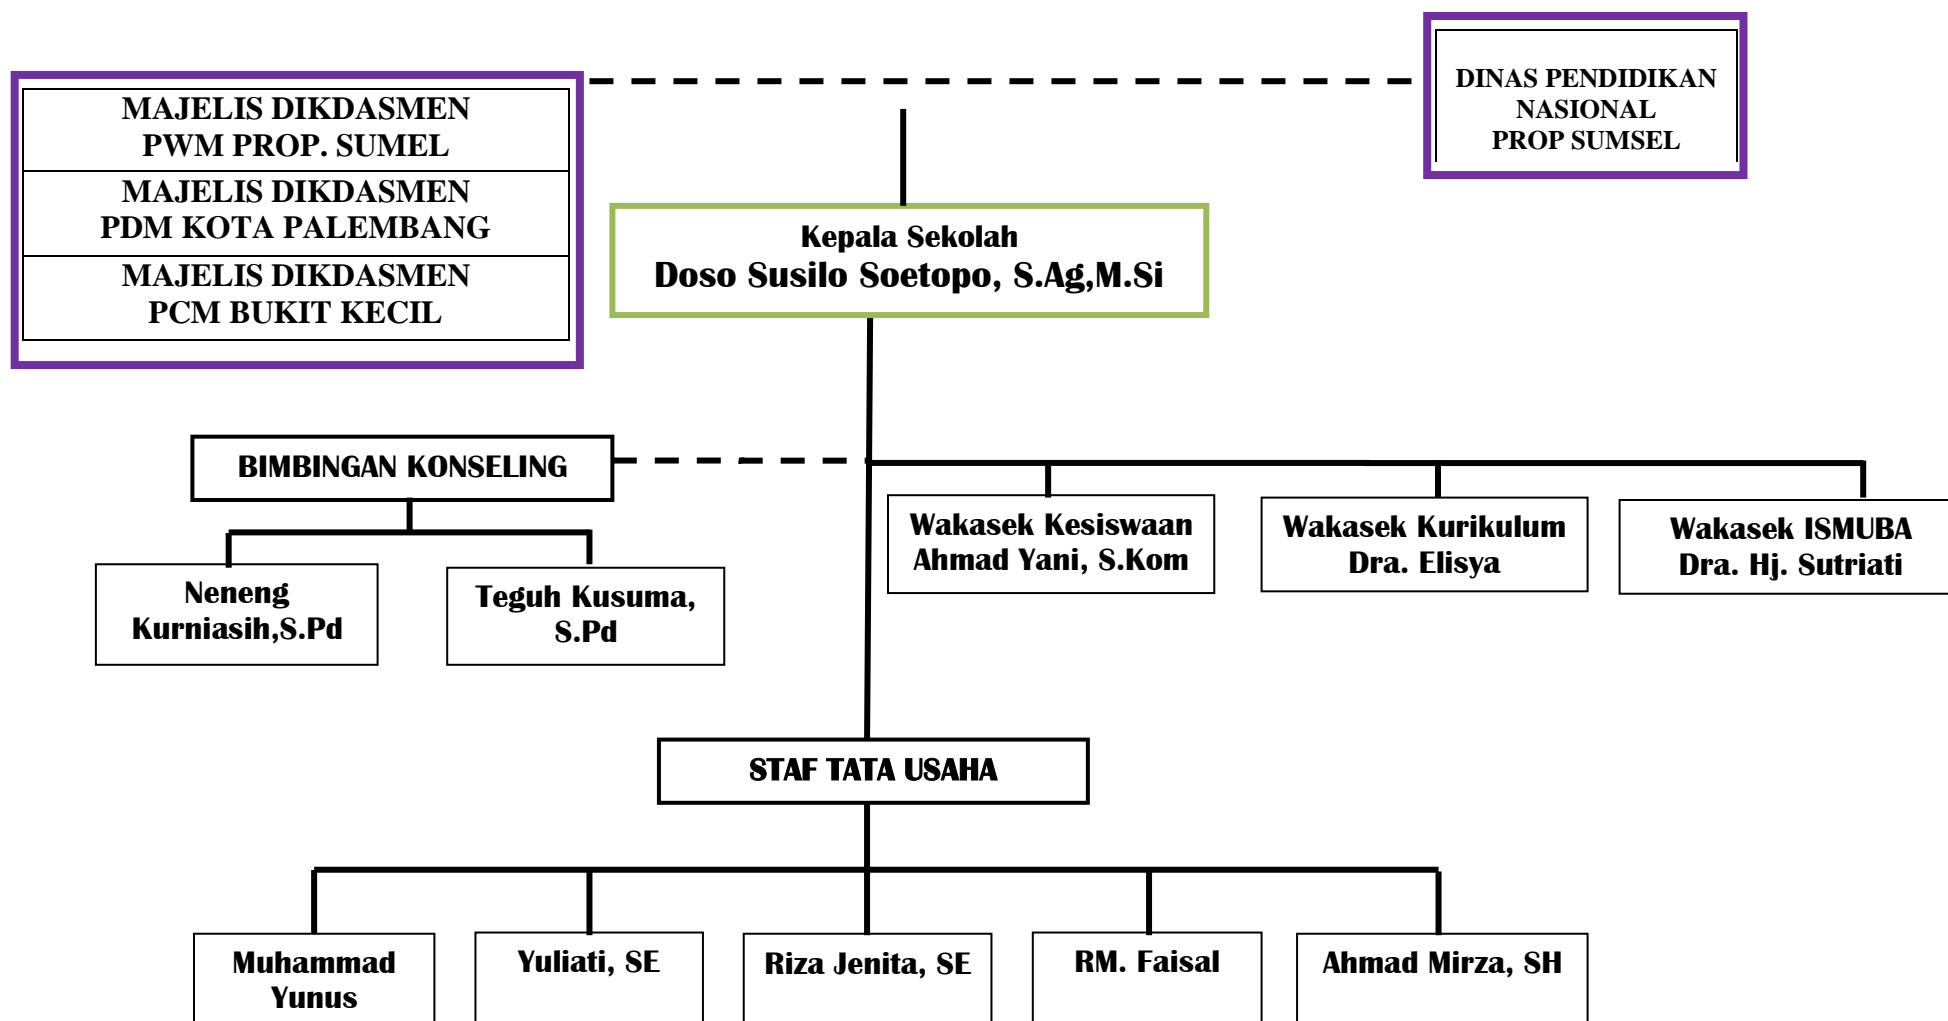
MAJELIS DIKDASMEN
PWM PROP. SUMEL

MAJELIS DIKDASMEN
PDM KOTA PALEMBANG

MAJELIS DIKDASMEN
PCM BUKIT KECIL

DINAS PENDIDIKAN
NASIONAL
PROP SUMSEL

Kepala Sekolah
Doso Susilo Soetopo, S.Ag,M.Si

BIMBINGAN KONSELING

Neneng Kurniasih,S.Pd

Teguh Kusuma, S.Pd

Wakasek Kesiswaan
Ahmad Yani, S.Kom

Wakasek Kurikulum
Dra. Elisya

Wakasek ISMUBA
Dra. Hj. Sutriati

STAF TATA USAHA

Muhammad Yunus

Yuliati, SE

Riza Jenita, SE

RM. Faisal

Ahmad Mirza, SH